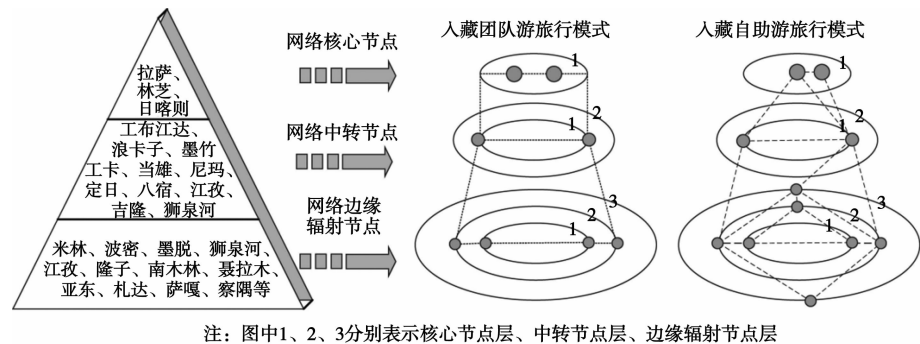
拉萨、林芝、日喀则

工布江达、浪卡子、墨竹工卡、当雄、尼玛、定日、八宿、江孜、吉隆、狮泉河

米林、波密、墨脱、狮泉河、江孜、隆子、南木林、聂拉木、亚东、札达、萨嘎、察隅等

网络核心节点

网络中转节点

网络边缘辐射节点

入藏团队游旅行模式

1

2

1

3

2

1

入藏自助游旅行模式

1

2

1

3

2

1

注：图中1、2、3分别表示核心节点层、中转节点层、边缘辐射节点层